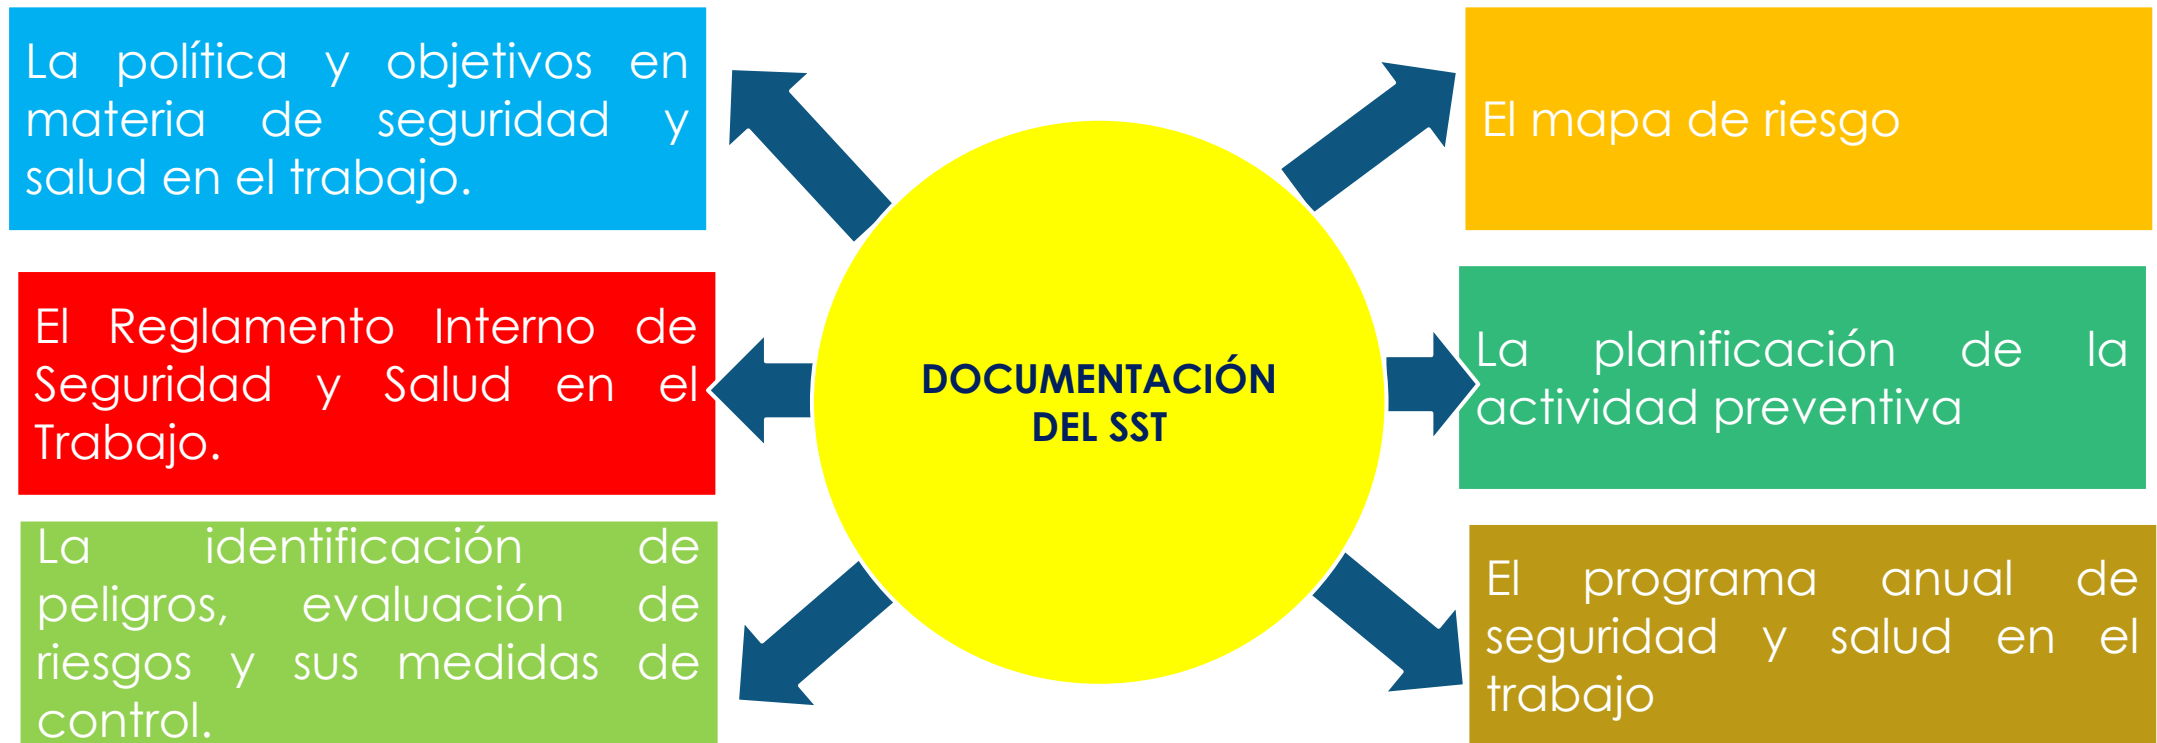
La política y objetivos en materia de seguridad y salud en el trabajo.

El mapa de riesgo

El Reglamento Interno de Seguridad y Salud en el Trabajo.

DOCUMENTACIÓN DEL SST

La planificación de la actividad preventiva

La identificación de peligros, evaluación de riesgos y sus medidas de control.

El programa anual de seguridad y salud en el trabajo